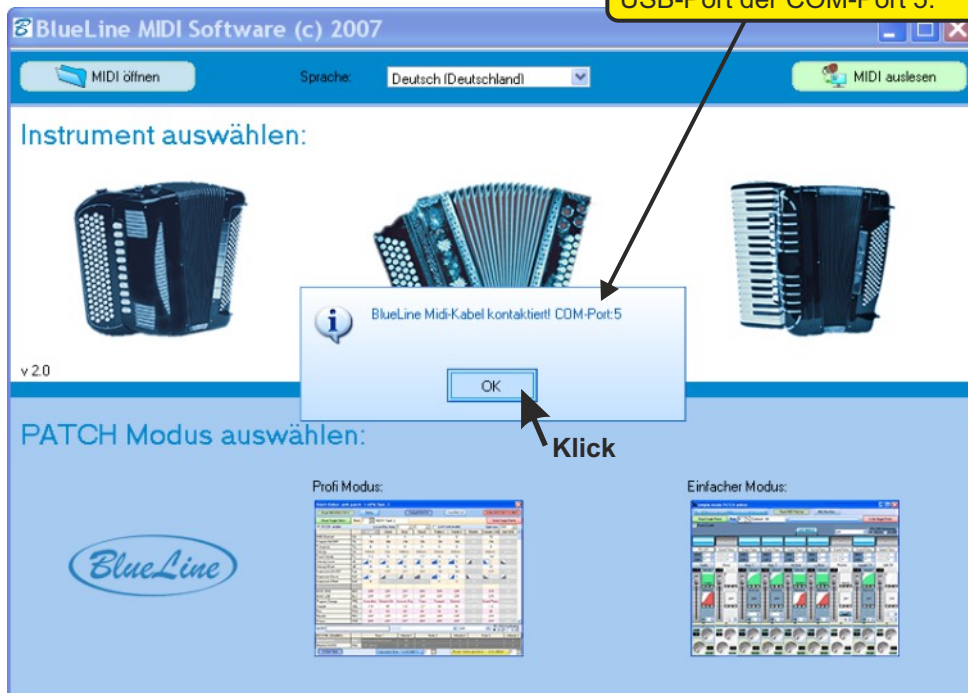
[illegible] USB-Port der COM-Port 5.

BlueLine MIDI Software (c) 2007

MIDI öffnen

Sprache:

Deutsch (Deutschland)

MIDI auslesen

Instrument auswählen:

v 2.0

BlueLine Midi-Kabel kontaktiert! COM-Port:5

OK

Klick

PATCH Modus auswählen:

Profi Modus:

Einfacher Modus:

BlueLine